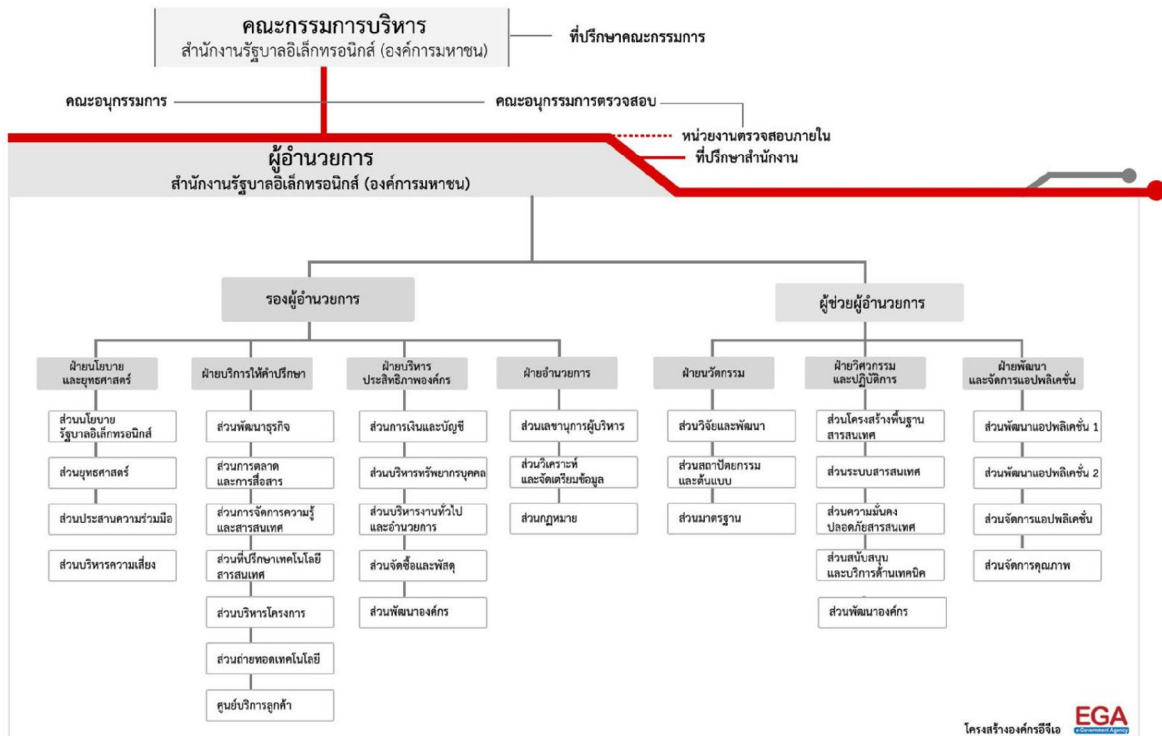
คณะกรรมการบริหาร
สำนักงานรัฐบาลอิเล็กทรอนิกส์ (องค์การมหาชน)

ที่ปรึกษาคณะกรรมการ

คณะอนุกรรมการ

คณะอนุกรรมการตรวจสอบ

หน่วยงานตรวจสอบภายใน

ที่ปรึกษาสำนักงาน

ผู้อำนวยการ
สำนักงานรัฐบาลอิเล็กทรอนิกส์ (องค์การมหาชน)

รองผู้อำนวยการ

ผู้ช่วยผู้อำนวยการ

ฝ่ายนโยบายและยุทธศาสตร์

ส่วนนโยบายรัฐบาลอิเล็กทรอนิกส์

ส่วนยุทธศาสตร์

ส่วนประสานความร่วมมือ

ส่วนบริหารความเสี่ยง

ฝ่ายบริการให้คำปรึกษา

ส่วนพัฒนาธุรกิจ

ส่วนการตลาดและการสื่อสาร

ส่วนการจัดการความรู้และสารสนเทศ

ส่วนที่ปรึกษาเทคโนโลยีสารสนเทศ

ส่วนบริหารโครงการ

ส่วนถ่ายทอดเทคโนโลยี

ศูนย์บริการลูกค้า

ฝ่ายบริหารประสิทธิภาพองค์กร

ส่วนการเงินและบัญชี

ส่วนบริหารทรัพยากรบุคคล

ส่วนบริหารงานทั่วไปและอำนวยการ

ส่วนจัดซื้อและพัสดุ

ส่วนพัฒนาองค์กร

ฝ่ายอำนวยการ

ส่วนเลขานุการผู้บริหาร

ส่วนวิเคราะห์และจัดเตรียมข้อมูล

ส่วนกฎหมาย

ฝ่ายนวัตกรรม

ส่วนวิจัยและพัฒนา

ส่วนสถาปัตยกรรมและต้นแบบ

ส่วนมาตรฐาน

ฝ่ายวิศวกรรมและปฏิบัติการ

ส่วนโครงสร้างพื้นฐานสารสนเทศ

ส่วนระบบสารสนเทศ

ส่วนความมั่นคงปลอดภัยสารสนเทศ

ส่วนสนับสนุนและบริการด้านเทคนิค

ส่วนพัฒนาองค์กร

ฝ่ายพัฒนาและจัดการแอปพลิเคชั่น

ส่วนพัฒนาแอปพลิเคชั่น 1

ส่วนพัฒนาแอปพลิเคชั่น 2

ส่วนจัดการแอปพลิเคชั่น

ส่วนจัดการคุณภาพ

โครงสร้างองค์กรอีจีเอ

EGA
e-Government Agency